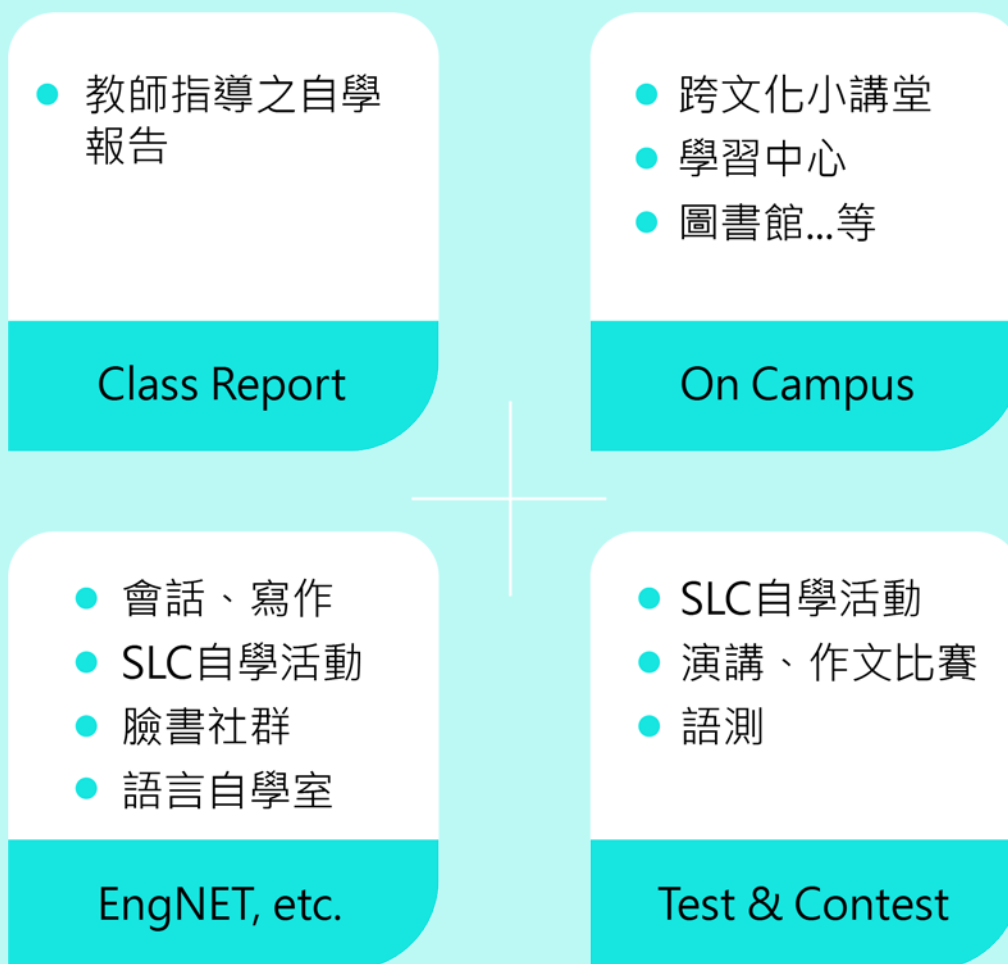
- 教師指導之自學報告

Class Report

- 跨文化小講堂
- 學習中心
- 圖書館...等

On Campus

- 會話、寫作
- SLC自學活動
- 臉書社群
- 語言自學室

EngNET, etc.

- SLC自學活動
- 演講、作文比賽
- 語測

Test & Contest